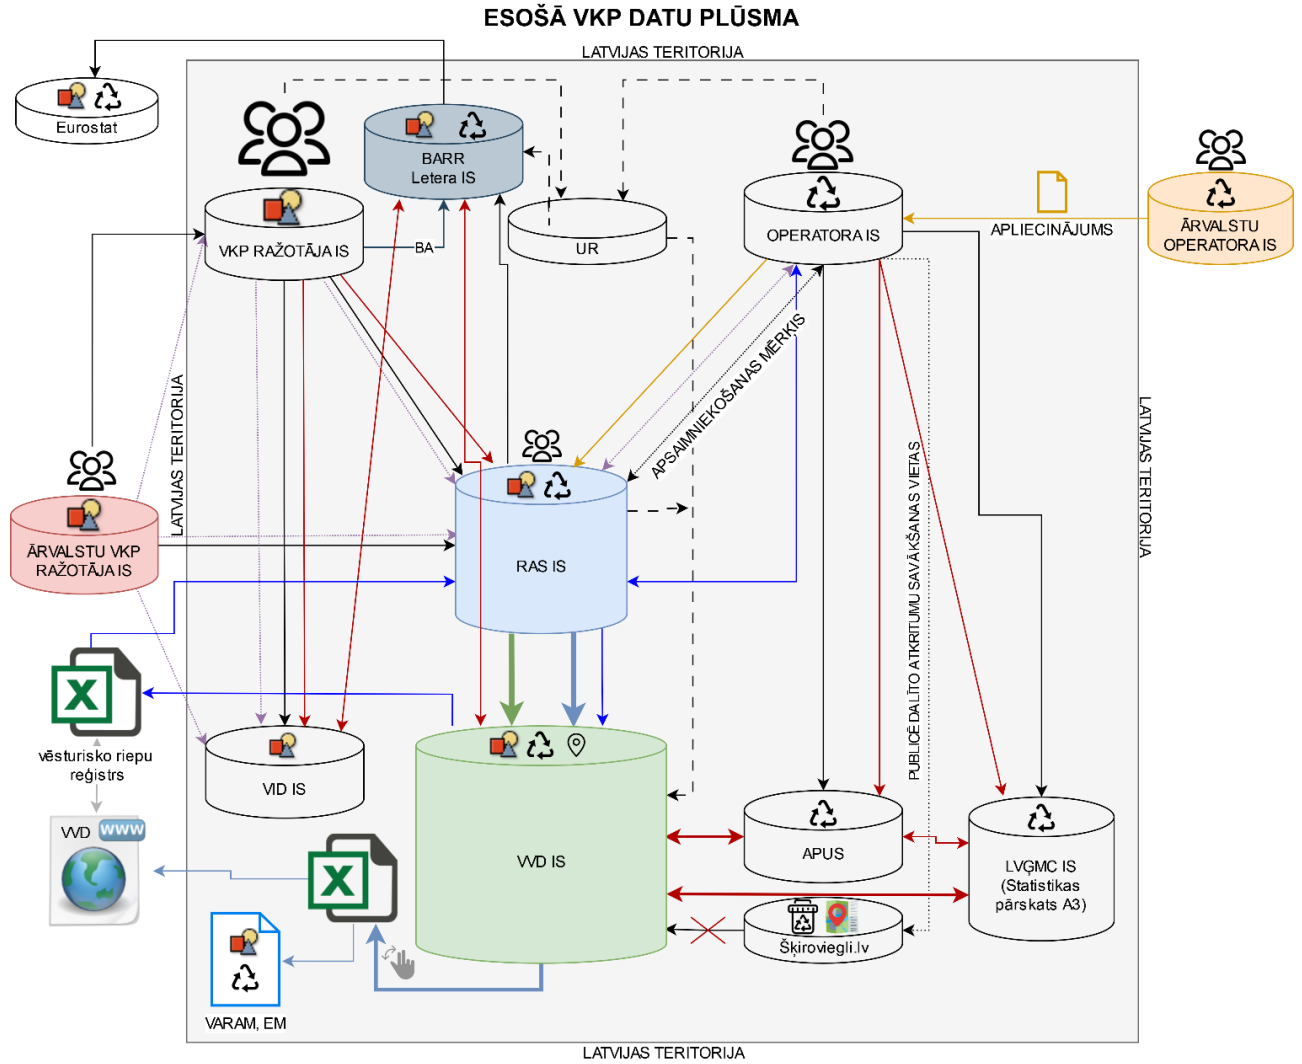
ESOŠĀ VKP DATU PLŪSMA

LATVIJAS TERITORIJA

Eurostat

BARR
Letera IS

VKP RAŽOTĀJA IS

BA

UR

OPERATORA IS

APLIECINĀJUMS

ĀRVALSTU OPERATORA IS

LATVIJAS TERITORIJA

APSAIMNIEKOŠANAS MĒRĶIS

RAS IS

ĀRVALSTU VKP RAŽOTĀJA IS

PUBLICĒ DALĪTO ATKRITUMU SAVĀKŠANAS VIETAS

LATVIJAS TERITORIJA

vēsturisko riepu reģistrs

VVD

www

VID IS

VVD IS

APUS

LVGMC IS
(Statistikas pārskats A3)

Šķiroviegli.lv

VARAM, EM

LATVIJAS TERITORIJA